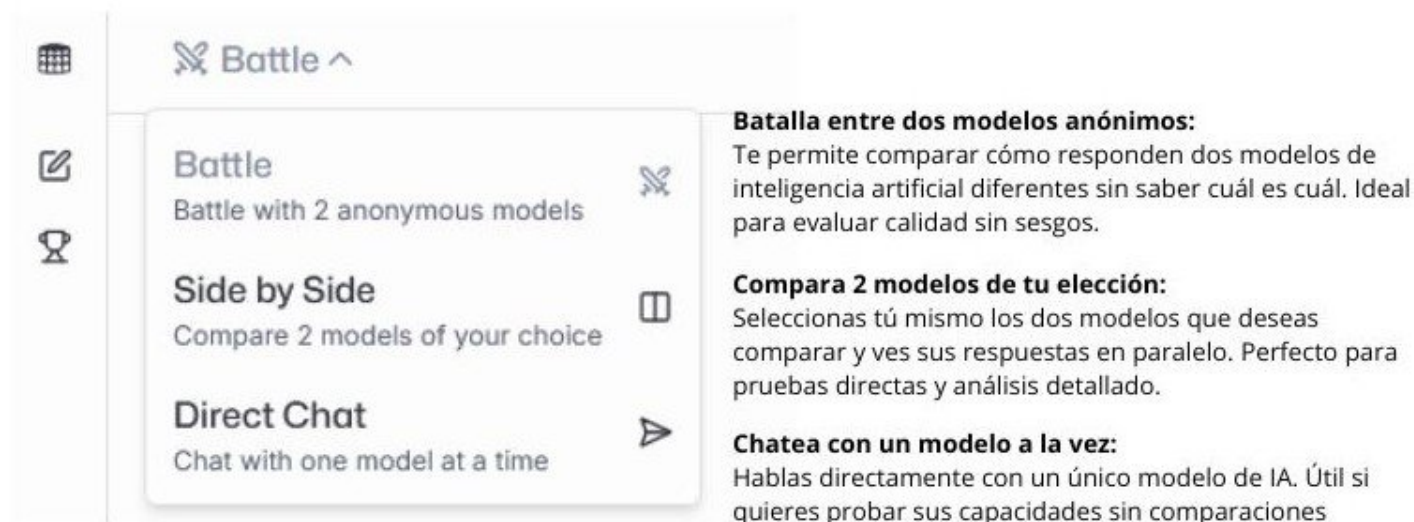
Battle ^

Battle
Battle with 2 anonymous models

Side by Side
Compare 2 models of your choice

Direct Chat
Chat with one model at a time

**Batalla entre dos modelos anónimos:**
Te permite comparar cómo responden dos modelos de inteligencia artificial diferentes sin saber cuál es cuál. Ideal para evaluar calidad sin sesgos.

**Compara 2 modelos de tu elección:**
Seleccionas tú mismo los dos modelos que deseas comparar y ves sus respuestas en paralelo. Perfecto para pruebas directas y análisis detallado.

**Chatea con un modelo a la vez:**
Hablas directamente con un único modelo de IA. Útil si quieres probar sus capacidades sin comparaciones